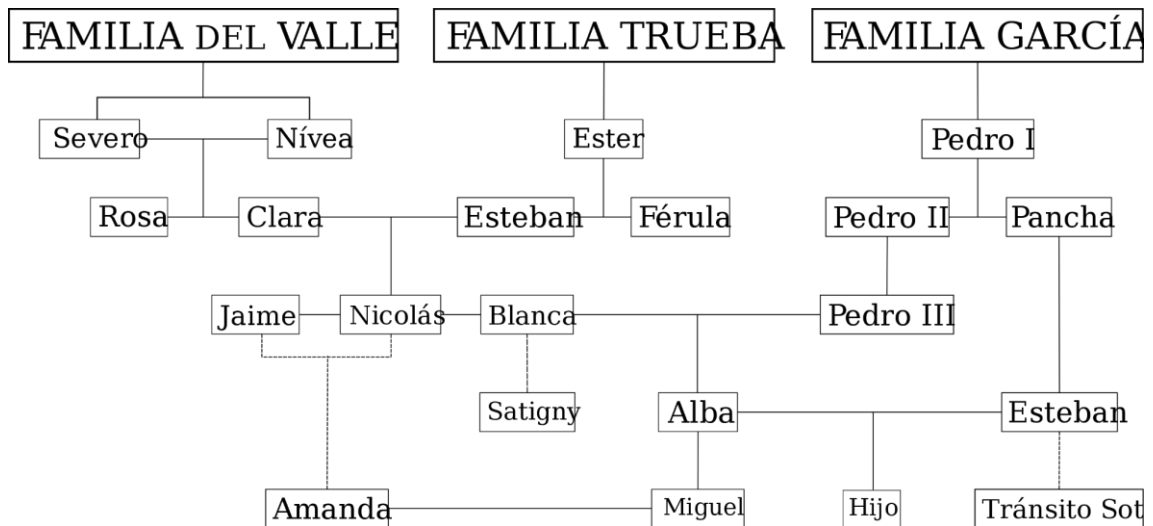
FAMILIA DEL VALLE

FAMILIA TRUEBA

FAMILIA GARCÍA

Severo
Nívea
Ester
Pedro I
Rosa
Clara
Esteban
Férula
Pedro II
Pancha
Jaime
Nicolás
Blanca
Pedro III
Satigny
Alba
Esteban
Amanda
Miguel
Hijo
Tránsito Sot